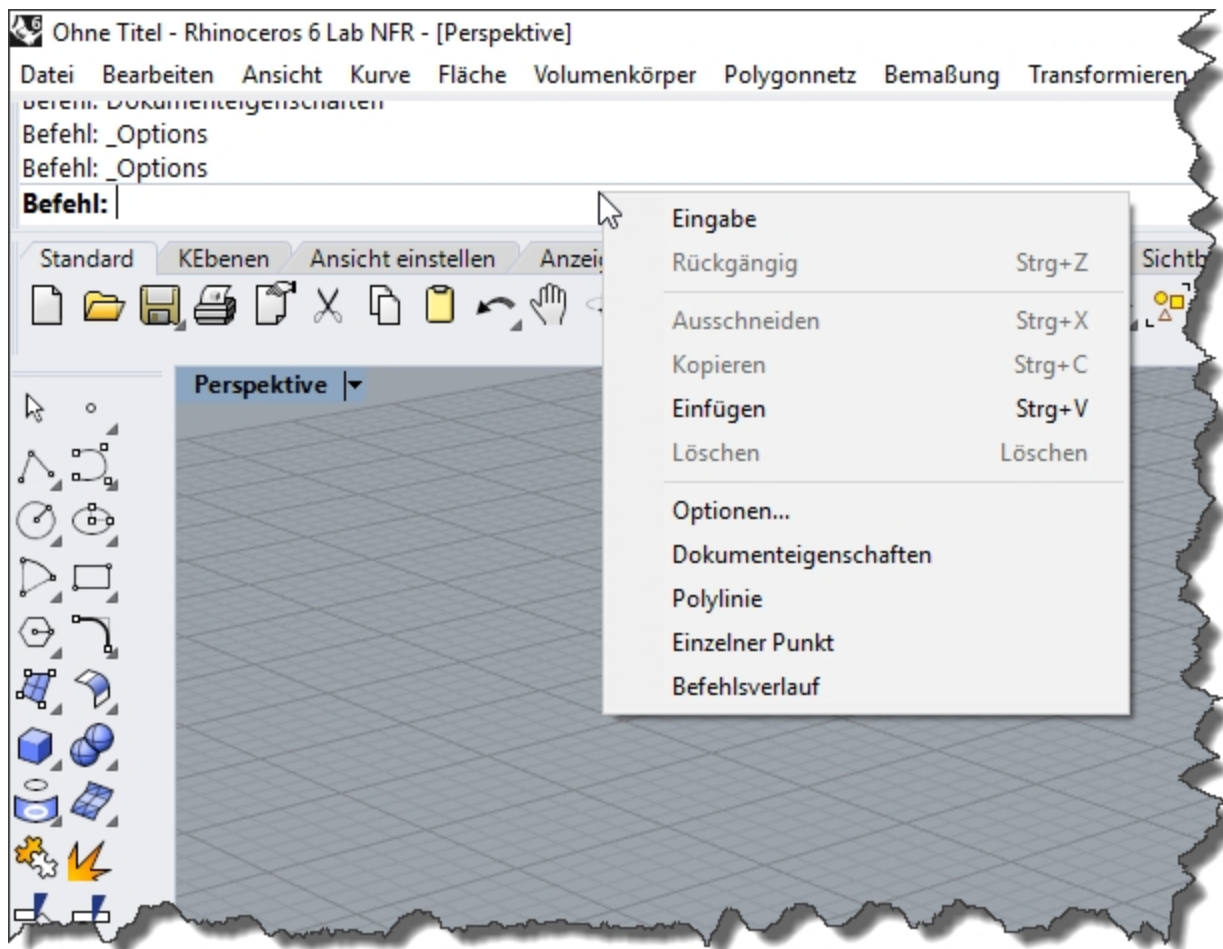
Ohne Titel - Rhinoceros 6 Lab NFR - [Perspektive]

Datei Bearbeiten Ansicht Kurve Fläche Volumenkörper Polygonnetz Bemaßung Transformieren

Befehl: Dokumenteigenschaften
Befehl: _Options
Befehl: _Options
Befehl:

Standard KEbenen Ansicht einstellen Anzei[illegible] Sichtb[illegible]

Perspektive

| | |
|---|---|
| Eingabe | |
| Rückgängig | Strg+Z |
| Ausschneiden | Strg+X |
| Kopieren | Strg+C |
| Einfügen | Strg+V |
| Löschen | Löschen |
| Optionen... | |
| Dokumenteigenschaften | |
| Polylinie | |
| Einzelner Punkt | |
| Befehlsverlauf | |